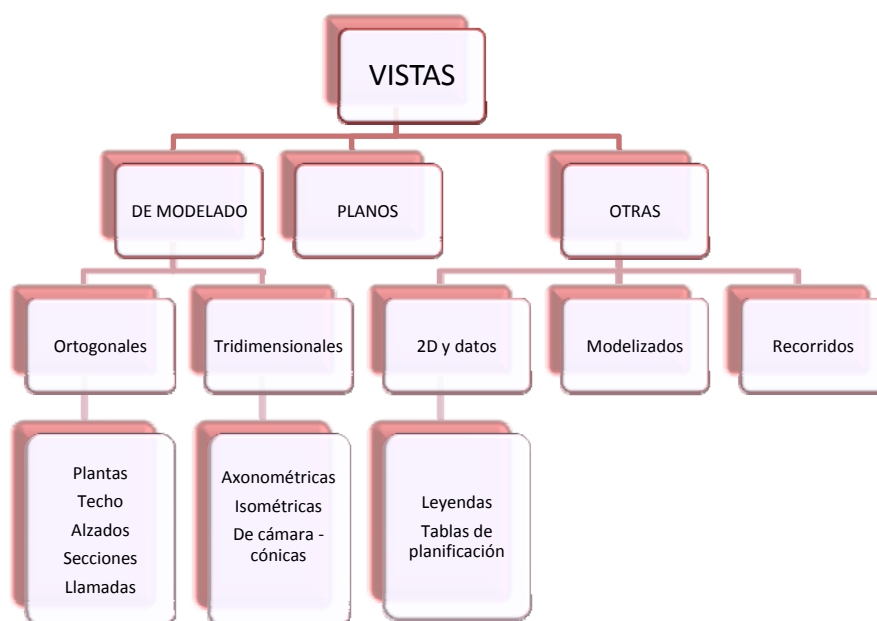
VISTAS

DE MODELADO

PLANOS

OTRAS

Ortogonales

Tridimensionales

2D y datos

Modelizados

Recorridos

Plantas
Techo
Alzados
Secciones
Llamadas

Axonométricas
Isométricas
De cámara - cónicas

Leyendas
Tablas de planificación